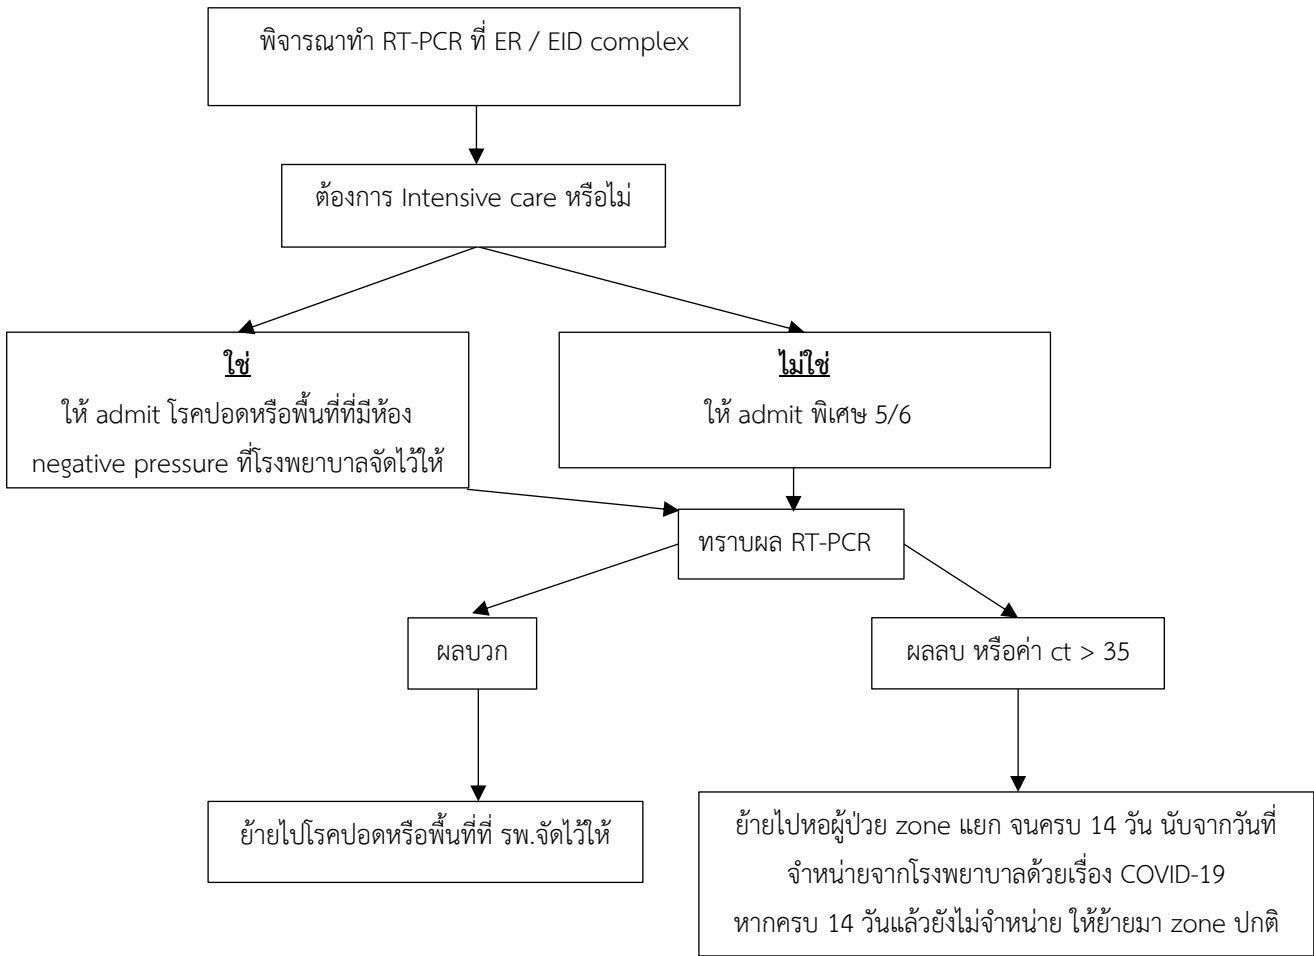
พิจารณาทำ RT-PCR ที่ ER / EID complex

ต้องการ Intensive care หรือไม่

ใช่
ให้ admit โรคปอดหรือพื้นที่ที่มีห้อง negative pressure ที่โรงพยาบาลจัดไว้ให้

ไม่ใช่
ให้ admit พิเศษ 5/6

ทราบผล RT-PCR

ผลบวก

ผลลบ หรือค่า ct > 35

ย้ายไปโรคปอดหรือพื้นที่ที่ รพ.จัดไว้ให้

ย้ายไปหอผู้ป่วย zone แยก จนครบ 14 วัน นับจากวันที่จำหน่ายจากโรงพยาบาลด้วยเรื่อง COVID-19
หากครบ 14 วันแล้วยังไม่จำหน่าย ให้ย้ายมา zone ปกติ